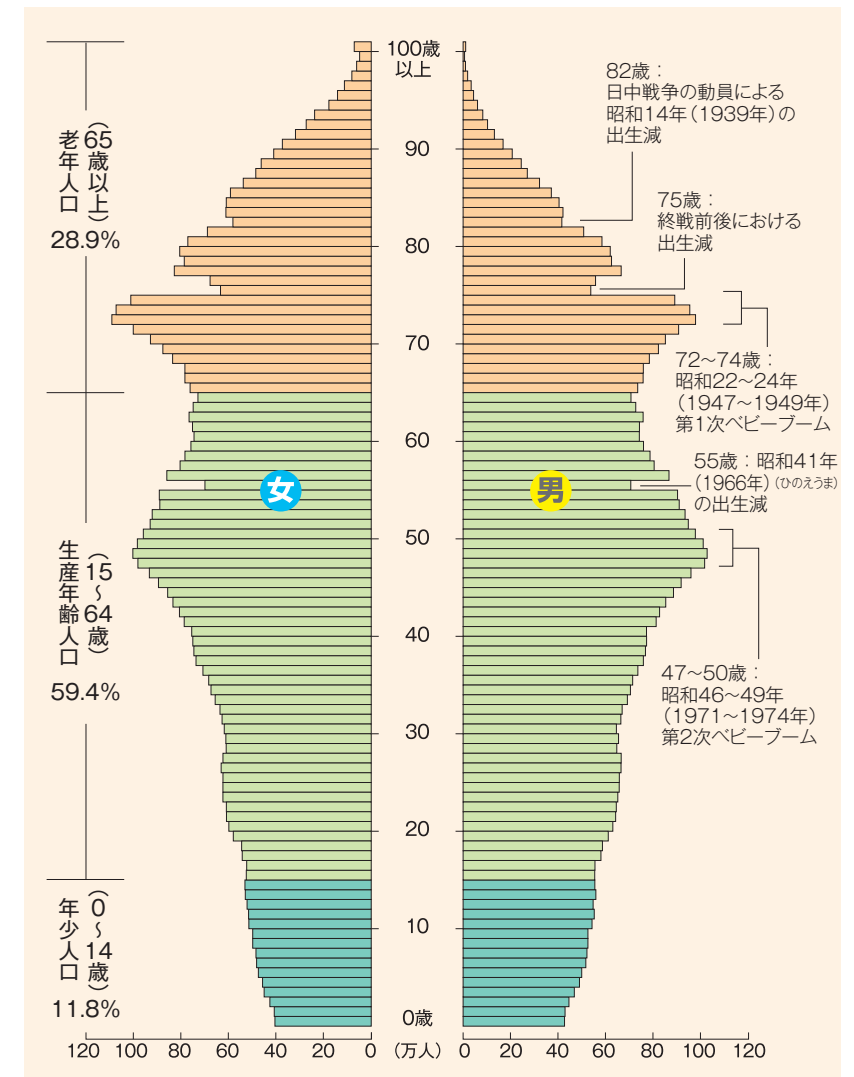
老年人口（65歳以上）
28.9%

生産年齢人口（15～64歳）
59.4%

年少人口（0～14歳）
11.8%

女

男

100歳以上
90
80
70
60
50
40
30
20
10
0歳

82歳：日中戦争の動員による昭和14年（1939年）の出生減

75歳：終戦前後における出生減

72～74歳：昭和22～24年（1947～1949年）第1次ベビーブーム

55歳：昭和41年（1966年）(ひのえうま)の出生減

47～50歳：昭和46～49年（1971～1974年）第2次ベビーブーム

120 100 80 60 40 20 0 （万人） 0 20 40 60 80 100 120